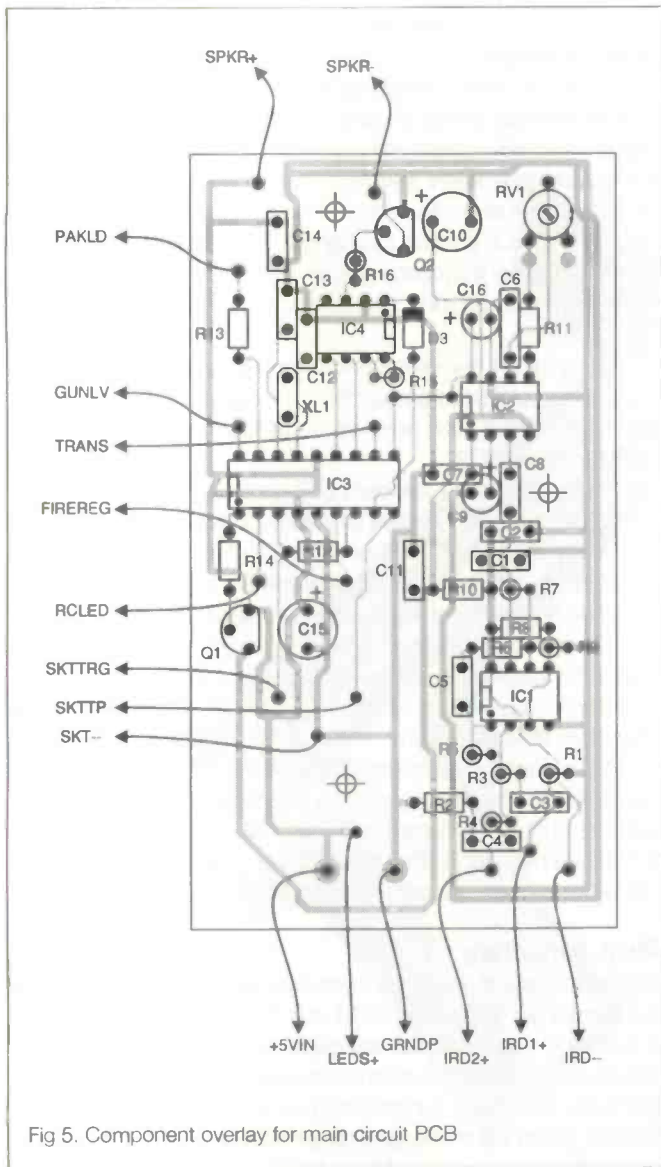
SPKR+

SPKR-

RV1

PAKLD

C14

C10

+

Q2

C13

R16

C16

C6

R13

IC4

D3

+

R11

C12

R15

GUNLV

XL1

IC2

TRANS

C7

C8

IC3

FIREREG

C9

C2

C1

R12

C11

R14

R10

R7

RCLED

+

C15

R9

Q1

R8

R6

SKTTRG

C5

IC1

SKTTP

SKT--

R5

R1

R3

C3

R2

R4

C4

+5VIN

LEDS+

GRNDP

IRD2+

IRD1+

IRD--

Fig 5. Component overlay for main circuit PCB